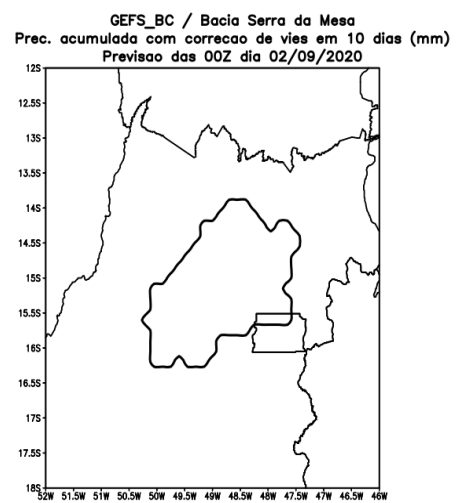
GEFS_BC / Bacia Serra da Mesa
Prec. acumulada com correcao de vies em 10 dias (mm)
Previsao das 00Z dia 02/09/2020

12S
12.5S
13S
13.5S
14S
14.5S
15S
15.5S
16S
16.5S
17S
17.5S
18S

52W 51.5W 51W 50.5W 50W 49.5W 49W 48.5W 48W 47.5W 47W 46.5W 46W